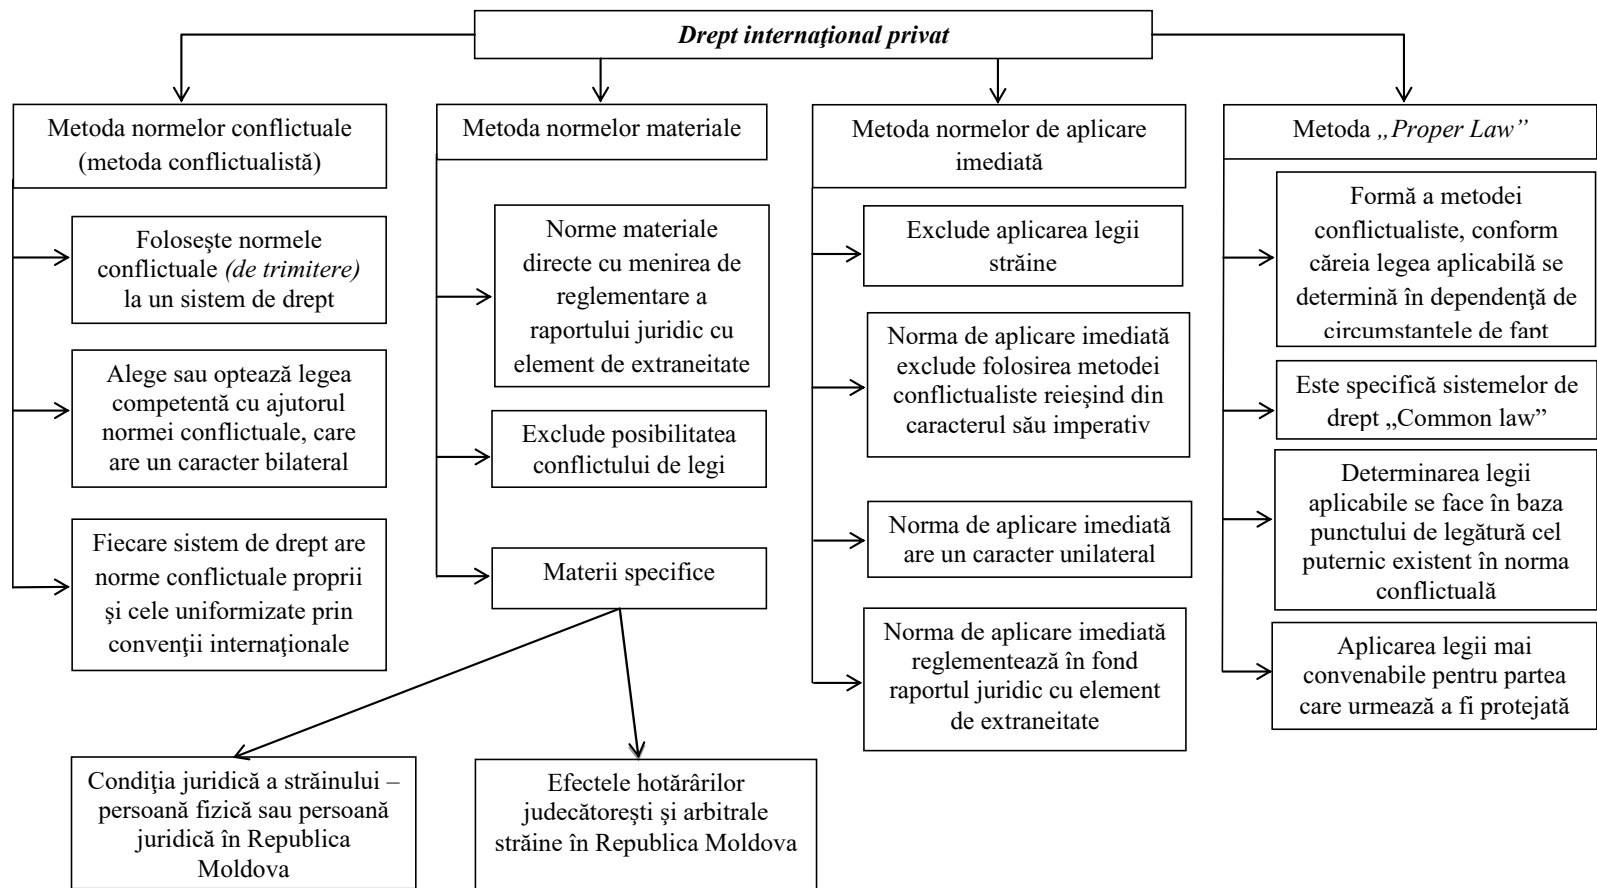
Drept internaţional privat

Metoda normelor conflictuale (metoda conflictualistă)

Foloseşte normele conflictuale (de trimitere) la un sistem de drept

Alege sau optează legea competentă cu ajutorul normei conflictuale, care are un caracter bilateral

Fiecare sistem de drept are norme conflictuale proprii şi cele uniformizate prin convenţii internaţionale

Metoda normelor materiale

Norme materiale directe cu menirea de reglementare a raportului juridic cu element de extraneitate

Exclude posibilitatea conflictului de legi

Materii specifice

Condiţia juridică a străinului – persoană fizică sau persoană juridică în Republica Moldova

Efectele hotărârilor judecătoreşti şi arbitrale străine în Republica Moldova

Metoda normelor de aplicare imediată

Exclude aplicarea legii străine

Norma de aplicare imediată exclude folosirea metodei conflictualiste reieşind din caracterul său imperativ

Norma de aplicare imediată are un caracter unilateral

Norma de aplicare imediată reglementează în fond raportul juridic cu element de extraneitate

Metoda „Proper Law”

Formă a metodei conflictualiste, conform căreia legea aplicabilă se determină în dependenţă de circumstanţele de fapt

Este specifică sistemelor de drept „Common law”

Determinarea legii aplicabile se face în baza punctului de legătură cel puternic existent în norma conflictuală

Aplicarea legii mai convenabile pentru partea care urmează a fi protejată